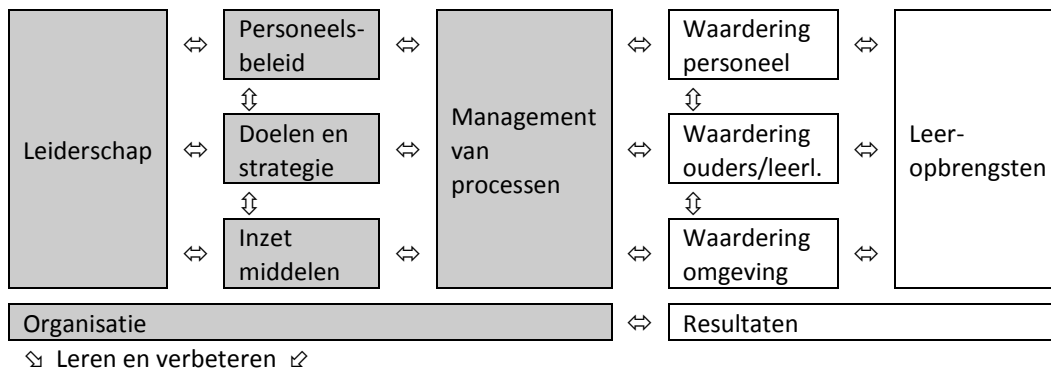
Leiderschap ⇔ Personeelsbeleid ⇔ Management van processen ⇔ Waardering personeel ⇔ Leer-opbrengsten

⇳

Doelen en strategie

⇳

Inzet middelen

Waardering personeel

⇳

Waardering ouders/leerl.

⇳

Waardering omgeving

Organisatie ⇔ Resultaten

⇘ Leren en verbeteren ⇗